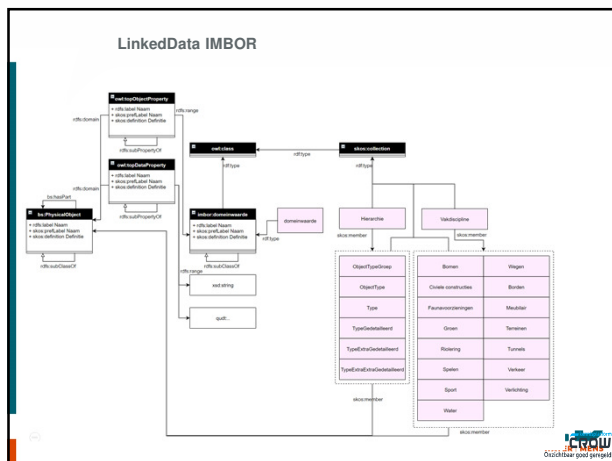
LinkedData IMBOR

owl:topObjectProperty
• rdfs:label Naam
• skos:prefLabel Naam
• skos:definition Definitie

rdfs:domain
rdfs:range
rdfs:subPropertyOf

owl:topDataProperty
• rdfs:label Naam
• skos:prefLabel Naam
• skos:definition Definitie

rdfs:domain
rdfs:subPropertyOf

bs:hasPart

bs:PhysicalObject
• rdfs:label Naam
• skos:prefLabel Naam
• skos:definition Definitie

rdfs:subClassOf

owl:class

rdf:type

skos:collection

rdf:type

rdf:type

imbor:domeinwaarde
• rdfs:label Naam
• skos:prefLabel Naam
• skos:definition Definitie

domeinwaarde

rdf:type

rdfs:subClassOf

rdfs:range

xsd:string

qudt...

Hierarchie

Vakdiscipline

skos:member

skos:member

ObjectTypeGroep

ObjectType

Type

TypeGedetailleerd

TypeExtraGedetailleerd

TypeExtraExtraGedetailleerd

Bomen | Wegen
Civiele constructies | Borden
Faunavoorzieningen | Meubilair
Groen | Terreinen
Riolering | Tunnels
Spelen | Verkeer
Sport | Verlichting
Water

skos:member

skos:member

CROW
Onzichtbaar goed geregeld